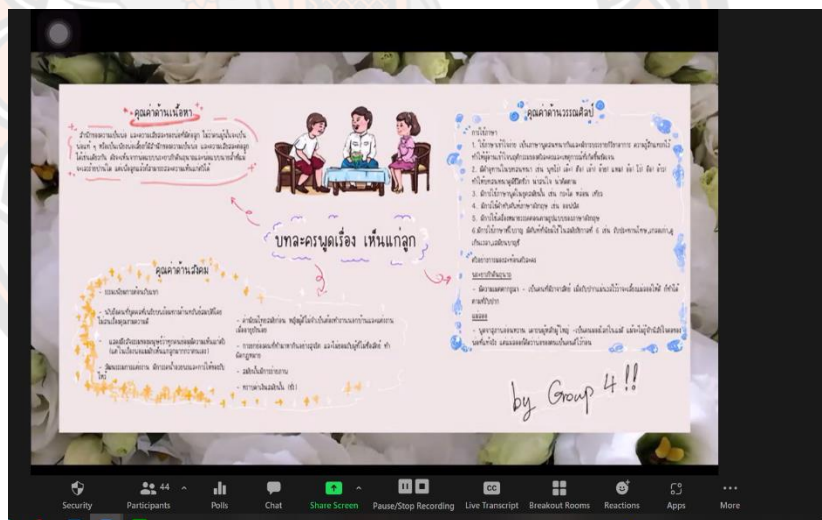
คุณค่าด้านเนื้อหา

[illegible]

คุณค่าด้านวรรณศิลป์

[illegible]

บทละครพูดเรื่อง เห็นแก่ลูก

คุณค่าด้านสังคม

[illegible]

by Group 4!!

Security
44
Participants
Polls
Chat
Share Screen
Pause/Stop Recording
Live Transcript
Breakout Rooms
Reactions
Apps
More